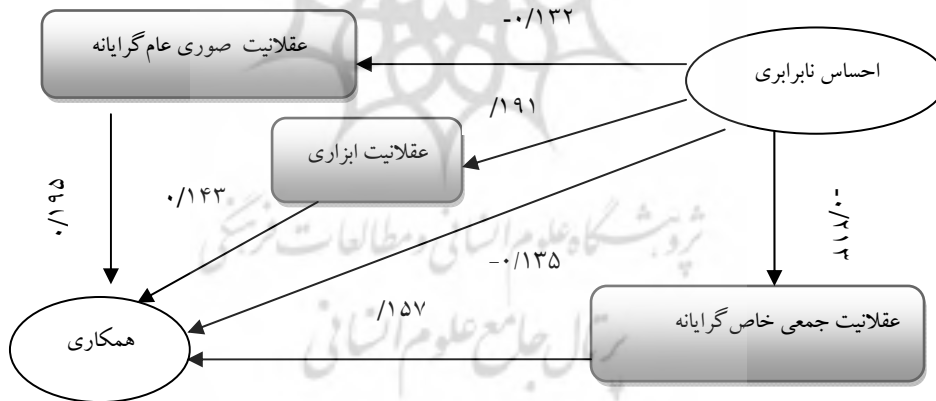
عقلانیت صوری عام گرایانه

-۰/۱۳۲

احساس نابرابری

/۱۹۱

عقلانیت ابزاری

۰/۱۹۵

۰/۱۴۳

-۰/۲۱۸

-۰/۱۳۵

/۱۵۷

عقلانیت جمعی خاص گرایانه

همکاری

پژوهشگاه علوم انسانی و مطالعات فرهنگی

پرتال جامع علوم انسانی